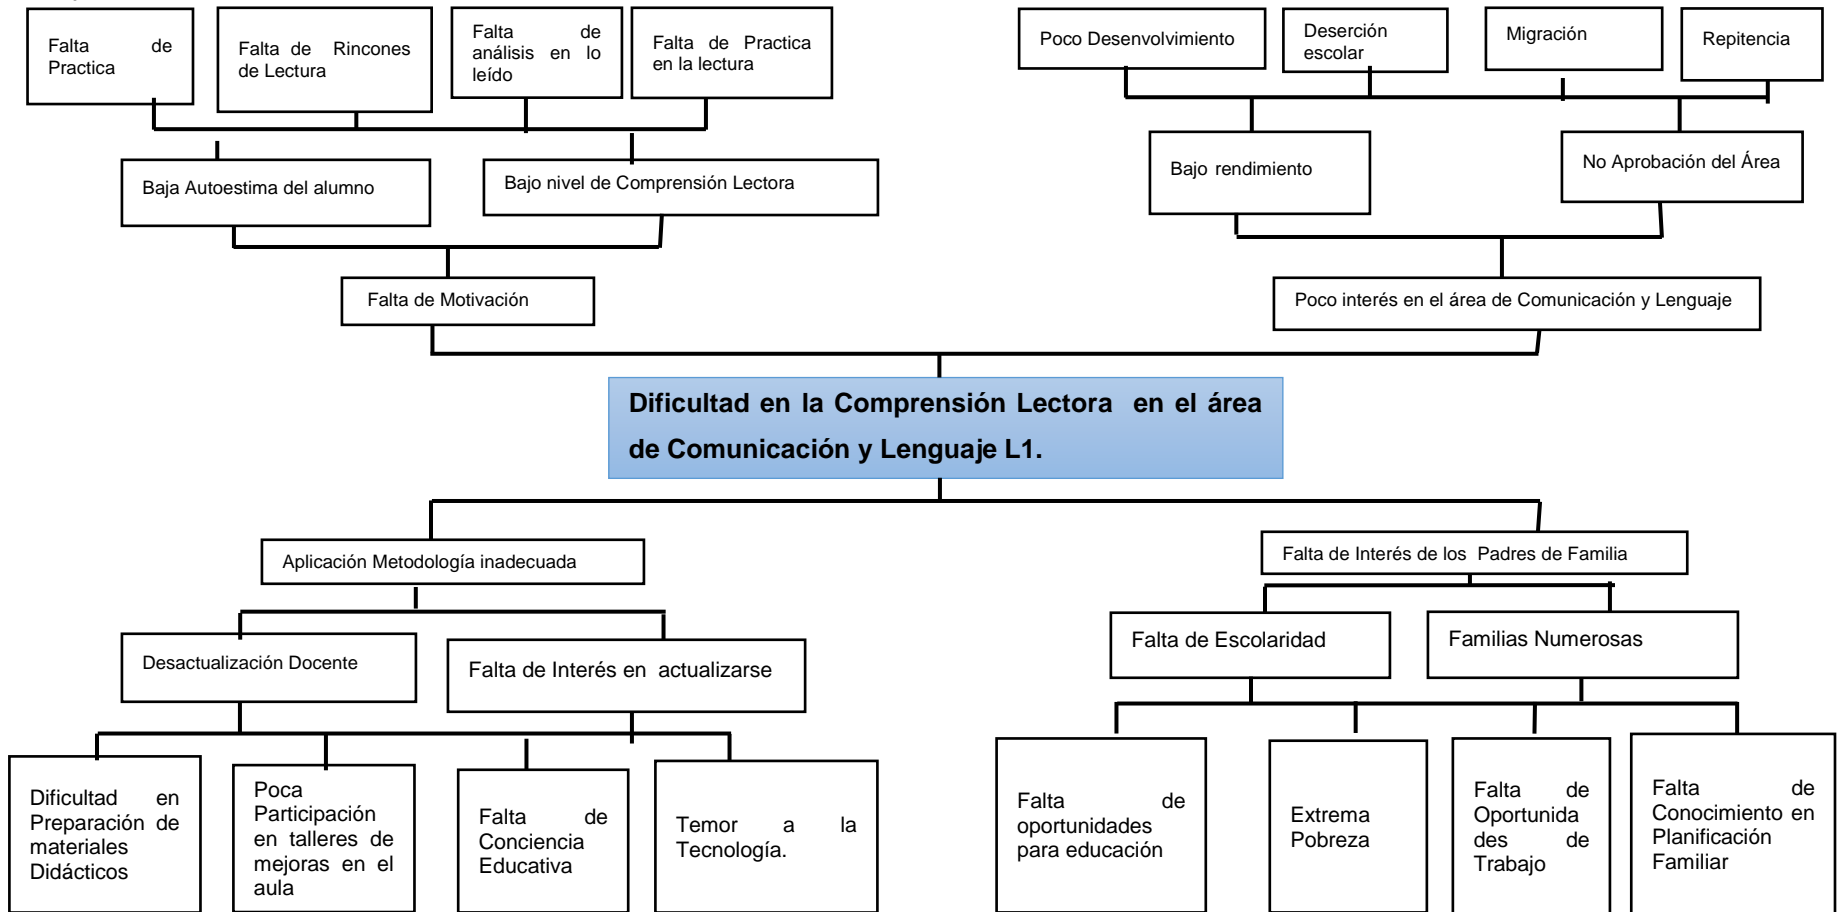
Falta de Practica

Falta de Rincones de Lectura

Falta de análisis en lo leído

Falta de Practica en la lectura

Poco Desenvolvimiento

Deserción escolar

Migración

Repitencia

Baja Autoestima del alumno

Bajo nivel de Comprensión Lectora

Bajo rendimiento

No Aprobación del Área

Falta de Motivación

Poco interés en el área de Comunicación y Lenguaje

Dificultad en la Comprensión Lectora en el área de Comunicación y Lenguaje L1.

Aplicación Metodología inadecuada

Falta de Interés de los Padres de Familia

Desactualización Docente

Falta de Interés en actualizarse

Falta de Escolaridad

Familias Numerosas

Dificultad en Preparación de materiales Didácticos

Poca Participación en talleres de mejoras en el aula

Falta de Conciencia Educativa

Temor a la Tecnología.

Falta de oportunidades para educación

Extrema Pobreza

Falta de Oportunidades de Trabajo

Falta de Conocimiento en Planificación Familiar